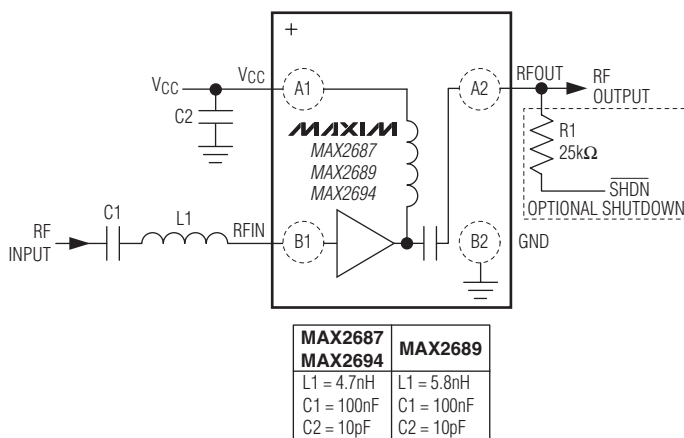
+

$V_{CC}$

$V_{CC}$

A1

A2

RFOUT

RF OUTPUT

C2

MAXIM

MAX2687

MAX2689

MAX2694

R1

25kΩ

$\overline{SHDN}$

OPTIONAL SHUTDOWN

RF INPUT

C1

L1

RFIN

B1

B2

GND

| MAX2687 MAX2694 | MAX2689 |
|---|---|
| L1 = 4.7nH | L1 = 5.8nH |
| C1 = 100nF | C1 = 100nF |
| C2 = 10pF | C2 = 10pF |